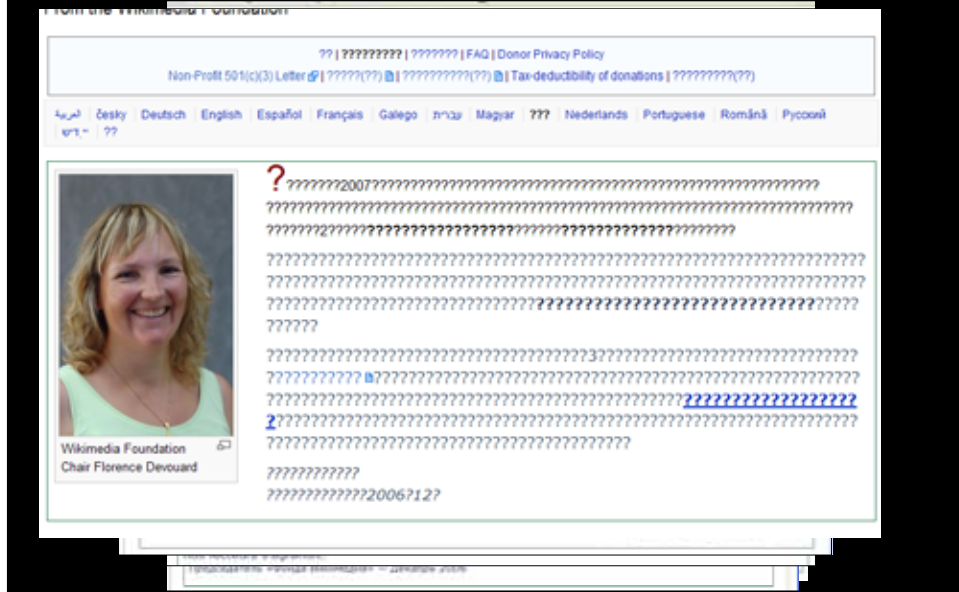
From the Wikimedia Foundation

?? | ????????? | ??????? | FAQ | Donor Privacy Policy
Non-Profit 501(c)(3) Letter | ?????(??) | ??????????(??) | Tax-deductibility of donations | ?????????(??)

العربية | česky | Deutsch | English | Español | Français | Galego | עברית | Magyar | ??? | Nederlands | Portuguese | Română | Русский | ייִדיש | ??

Wikimedia Foundation Chair Florence Devouard

???????2007????????????????????????????????????????????????????????????????????????????????????????????????????????????????????????????2?????????????????????????????????????????????????????????

??????????????????????????????????????????????????????????????????????????????????????????????????????????????????????????????????????????????????????????????????????????????????????????????????????

??????????????????????????????????3????????????????????????????????????????????????????????????????????????????????????????????????????????????????????????????????????????????????????????????????????????????????????????????????????????????????????????????????????????????????????????????

???????????
????????????2006?12?

Ihor Accouard s signature
Председатель «Фонда Викимедиа» — декабрь 2006